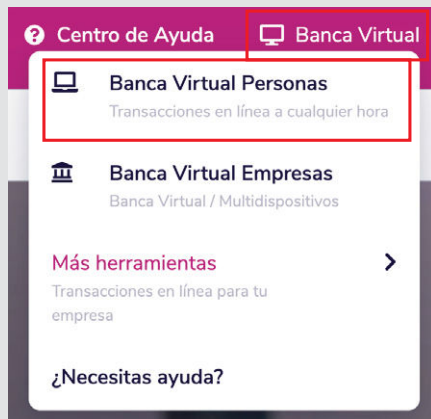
Centro de Ayuda

Banca Virtual

Banca Virtual Personas

Transacciones en línea a cualquier hora

Banca Virtual Empresas

Banca Virtual / Multidispositivos

Más herramientas

Transacciones en línea para tu empresa

¿Necesitas ayuda?